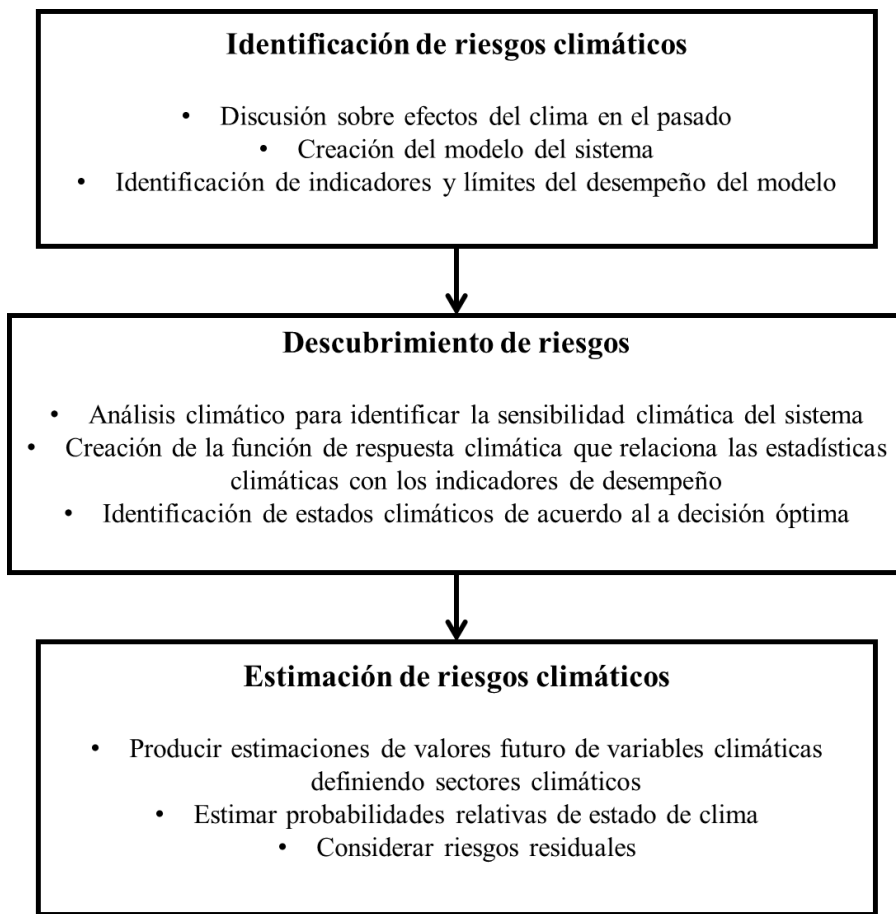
Identificación de riesgos climáticos

• Discusión sobre efectos del clima en el pasado
• Creación del modelo del sistema
• Identificación de indicadores y límites del desempeño del modelo

Descubrimiento de riesgos

• Análisis climático para identificar la sensibilidad climática del sistema
• Creación de la función de respuesta climática que relaciona las estadísticas climáticas con los indicadores de desempeño
• Identificación de estados climáticos de acuerdo al a decisión óptima

Estimación de riesgos climáticos

• Producir estimaciones de valores futuro de variables climáticas definiendo sectores climáticos
• Estimar probabilidades relativas de estado de clima
• Considerar riesgos residuales